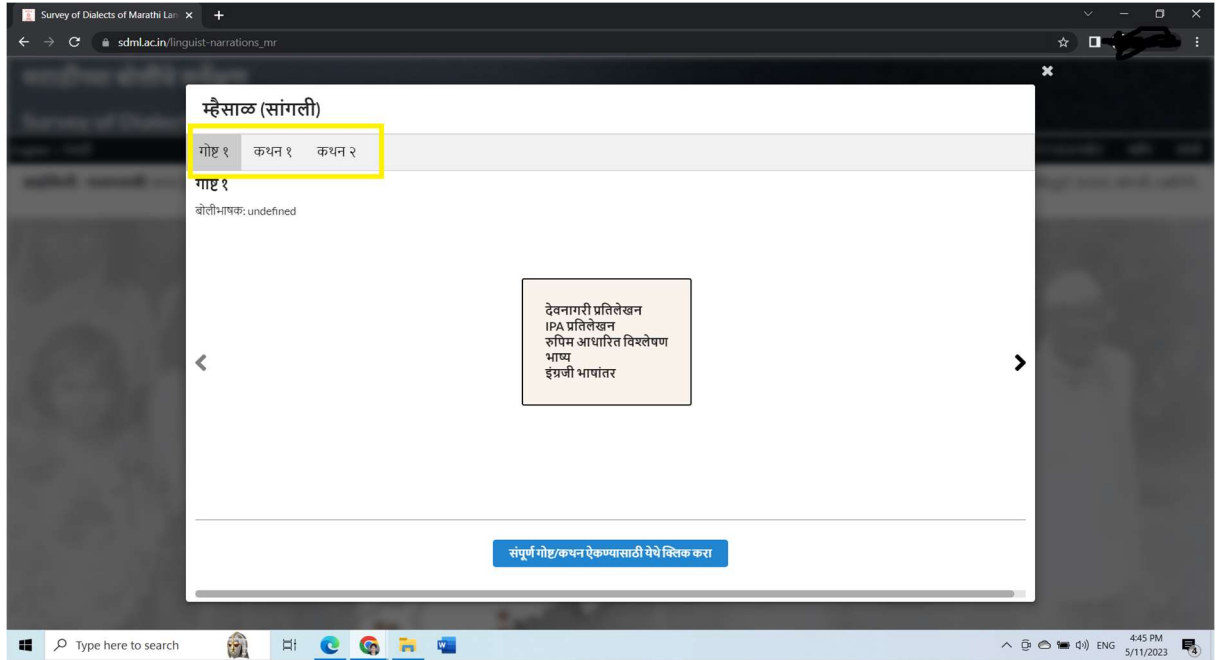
Survey of Dialects of Marathi Lan ×

sdml.ac.in/linguist-narrations_mr

म्हैसाळ (सांगली)

गोष्ट १ कथन १ कथन २

गोष्ट १

बोलीभाषक: undefined

देवनागरी प्रतिलेखन
IPA प्रतिलेखन
रुपिम आधारित विश्लेषण
भाष्य
इंग्रजी भाषांतर

संपूर्ण गोष्ट/कथन ऐकण्यासाठी येथे क्लिक करा

Type here to search

ENG 4:45 PM 5/11/2023